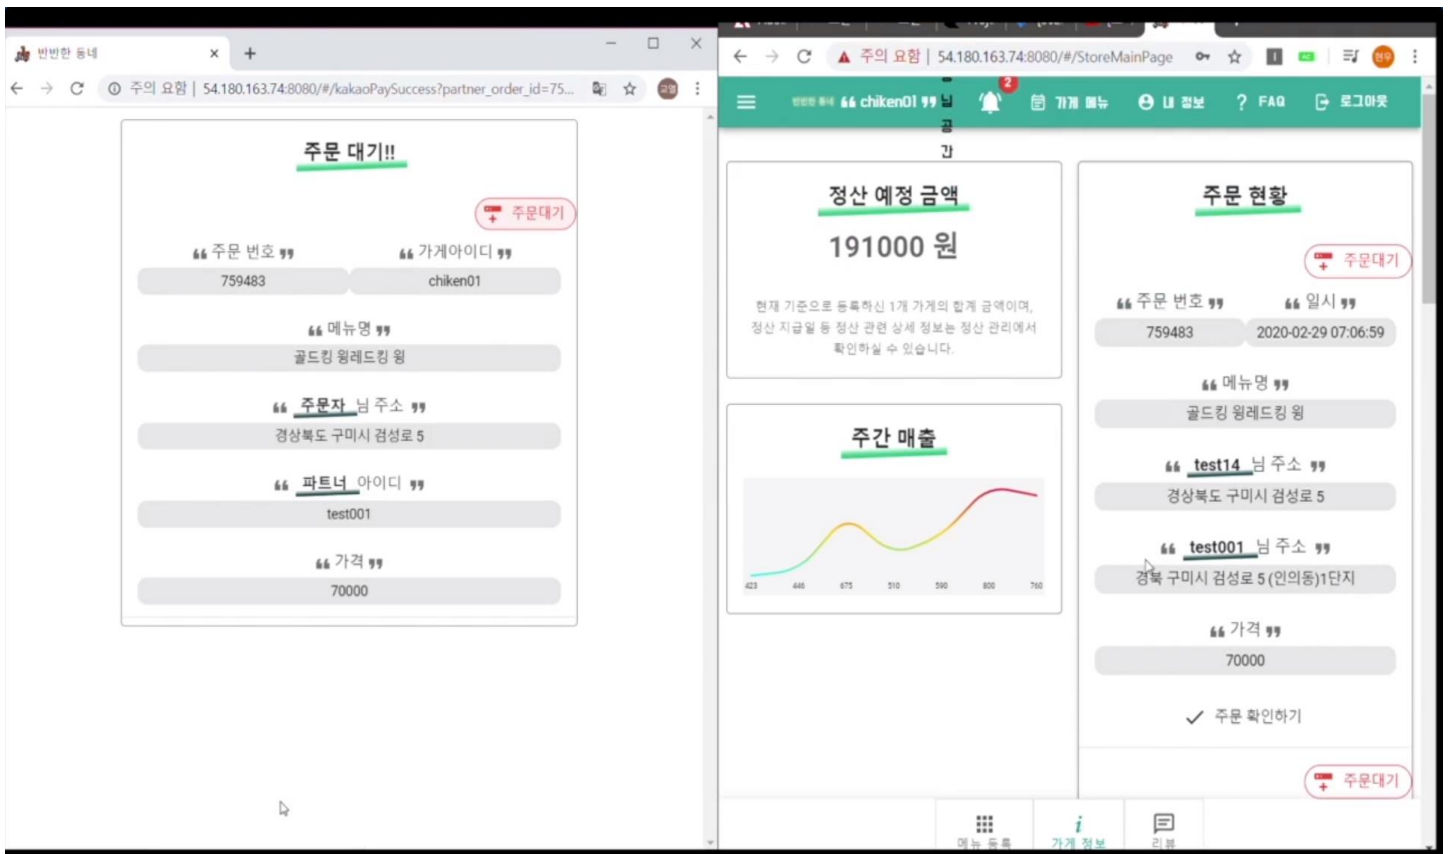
반반한 동네 × +

주의 요함 | 54.180.163.74:8080/#/kakaoPaySuccess?partner_order_id=75...

주문 대기!!

주문대기

❝ 주문 번호 ❞ ❝ 가게아이디 ❞
759483 chiken01

❝ 메뉴명 ❞
골드킹 윙레드킹 윙

❝ 주문자 님 주소 ❞
경상북도 구미시 검성로 5

❝ 파트너 아이디 ❞
test001

❝ 가격 ❞
70000

주의 요함 | 54.180.163.74:8080/#/StoreMainPage

❝ chiken01 ❞ 님 공간 2 가게 메뉴 내 정보 FAQ 로그아웃

정산 예정 금액

191000 원

현재 기준으로 등록하신 1개 가게의 합계 금액이며, 정산 지급일 등 정산 관련 상세 정보는 정산 관리에서 확인하실 수 있습니다.

주간 매출

423 446 675 510 590 800 760

주문 현황

주문대기

❝ 주문 번호 ❞ ❝ 일시 ❞
759483 2020-02-29 07:06:59

❝ 메뉴명 ❞
골드킹 윙레드킹 윙

❝ test14 님 주소 ❞
경상북도 구미시 검성로 5

❝ test001 님 주소 ❞
경북 구미시 검성로 5 (인의동)1단지

❝ 가격 ❞
70000

✓ 주문 확인하기

주문대기

메뉴 등록 가게 정보 리뷰